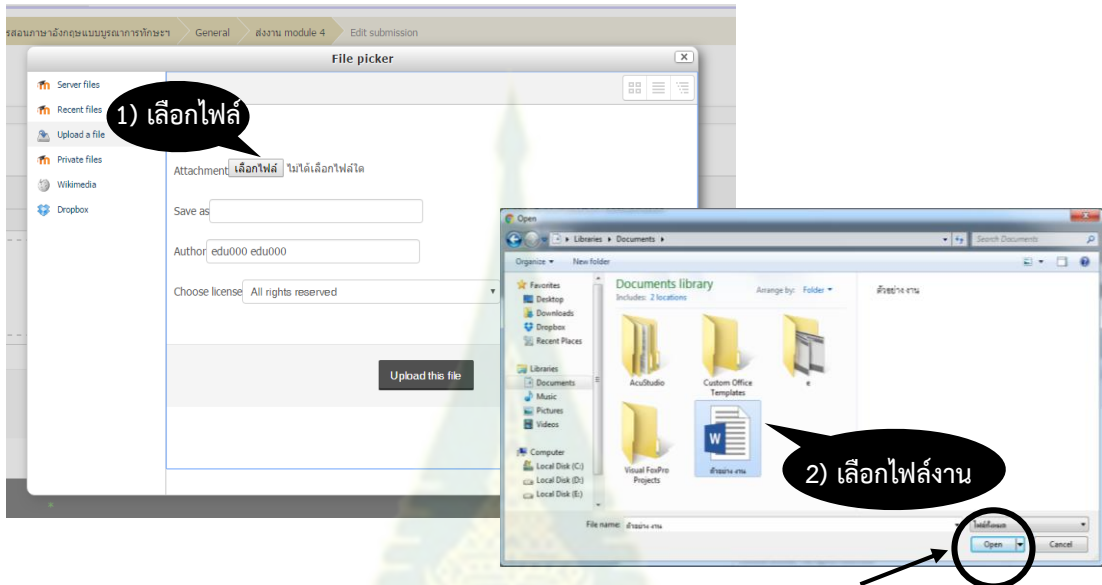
รสอนภาษาอังกฤษแบบบูรณาการทักษะฯ General ส่งงาน module 4 Edit submission

File picker

Server files
Recent files
Upload a file
Private files
Wikimedia
Dropbox

1) เลือกไฟล์

Attachment เลือกไฟล์ ไม่ได้เลือกไฟล์ใด

Save as

Author edu000 edu000

Choose license All rights reserved

Upload this file

Open

Libraries ▸ Documents ▸

Search Documents

Organize ▾ New folder

Favorites
Desktop
Downloads
Dropbox
Recent Places

Libraries
Documents
Music
Pictures
Videos

Computer
Local Disk (C:)
Local Disk (D:)
Local Disk (E:)

Documents library
Includes: 2 locations

Arrange by: Folder ▾

ตัวอย่าง งาน

AcuStudio
Custom Office Templates
e
Visual FoxPro Projects
ตัวอย่าง งาน

2) เลือกไฟล์งาน

File name: ตัวอย่าง งาน

ไฟล์ทั้งหมด

Open
Cancel